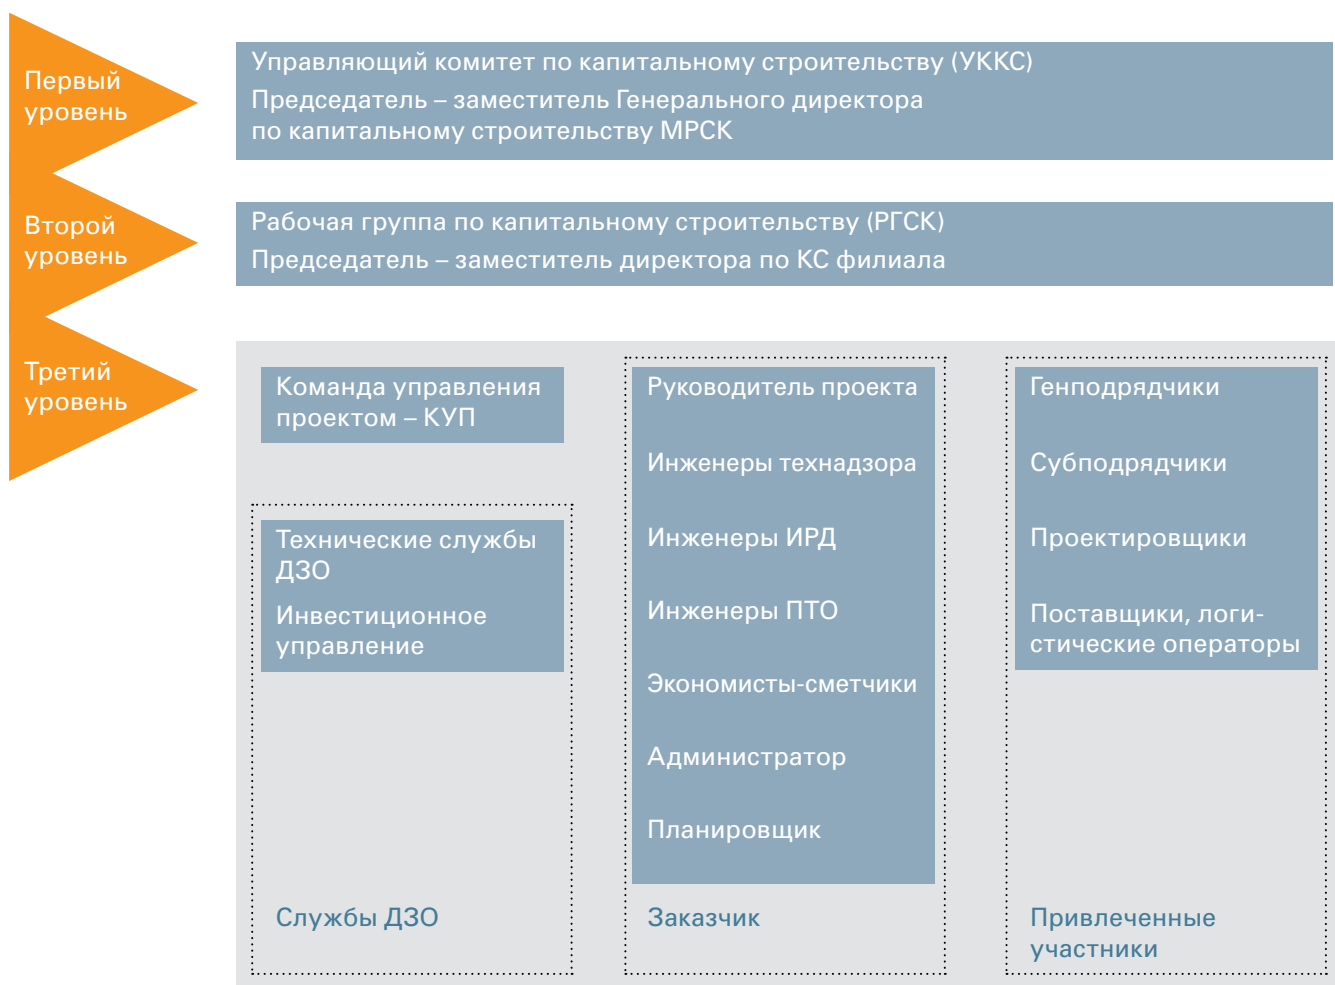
Первый уровень

Управляющий комитет по капитальному строительству (УККС)

Председатель – заместитель Генерального директора по капитальному строительству МРСК

Второй уровень

Рабочая группа по капитальному строительству (РГСК)

Председатель – заместитель директора по КС филиала

Третий уровень

Команда управления проектом – КУП

Технические службы ДЗО

Инвестиционное управление

Службы ДЗО

Руководитель проекта

Инженеры технадзора

Инженеры ИРД

Инженеры ПТО

Экономисты-сметчики

Администратор

Планировщик

Заказчик

Генподрядчики

Субподрядчики

Проектировщики

Поставщики, логистические операторы

Привлеченные участники